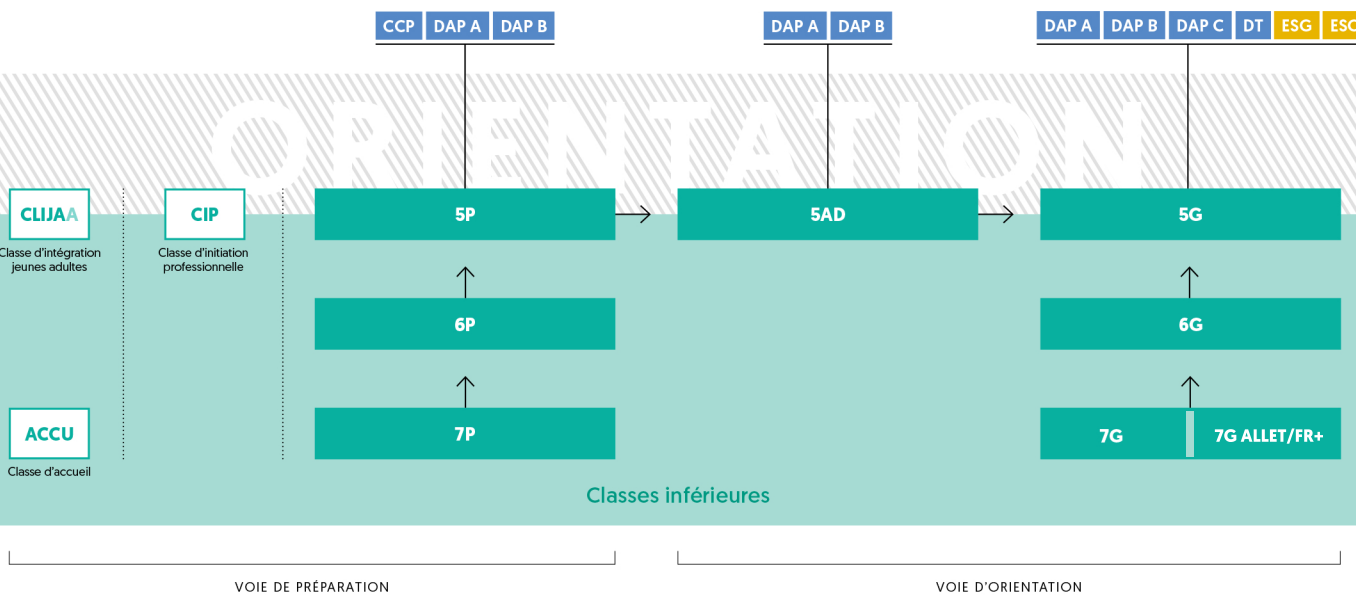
CCP DAP A DAP B

DAP A DAP B

DAP A DAP B DAP C DT ESG ESC

ORIENTATION

CLIJAA
Classe d'intégration jeunes adultes

CIP
Classe d'initiation professionnelle

5P

5AD

5G

6P

6G

ACCU
Classe d'accueil

7P

7G

7G ALLET/FR+

Classes inférieures

VOIE DE PRÉPARATION

VOIE D'ORIENTATION